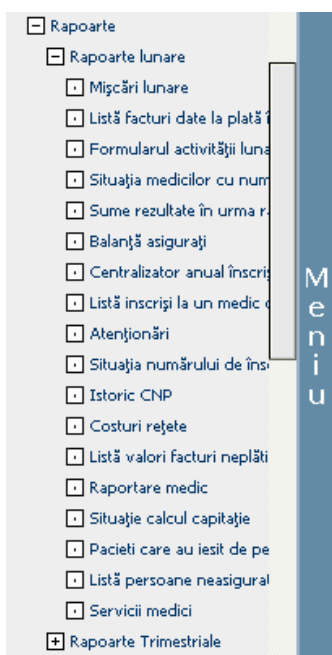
Rapoarte
Rapoarte lunare
Mişcări lunare
Listă facturi date la plată î
Formularul activităţii luna
Situaţia medicilor cu num
Sume rezultate în urma r
Balanţă asiguraţi
Centralizator anual înscrişi
Listă inscrişi la un medic
Atenţionări
Situaţia numărului de însc
Istoric CNP
Costuri reţete
Listă valori facturi neplăti
Raportare medic
Situaţie calcul capitaţie
Pacieti care au iesit de pe
Listă persoane neasigurat
Servicii medici
Rapoarte Trimestriale

Meniu